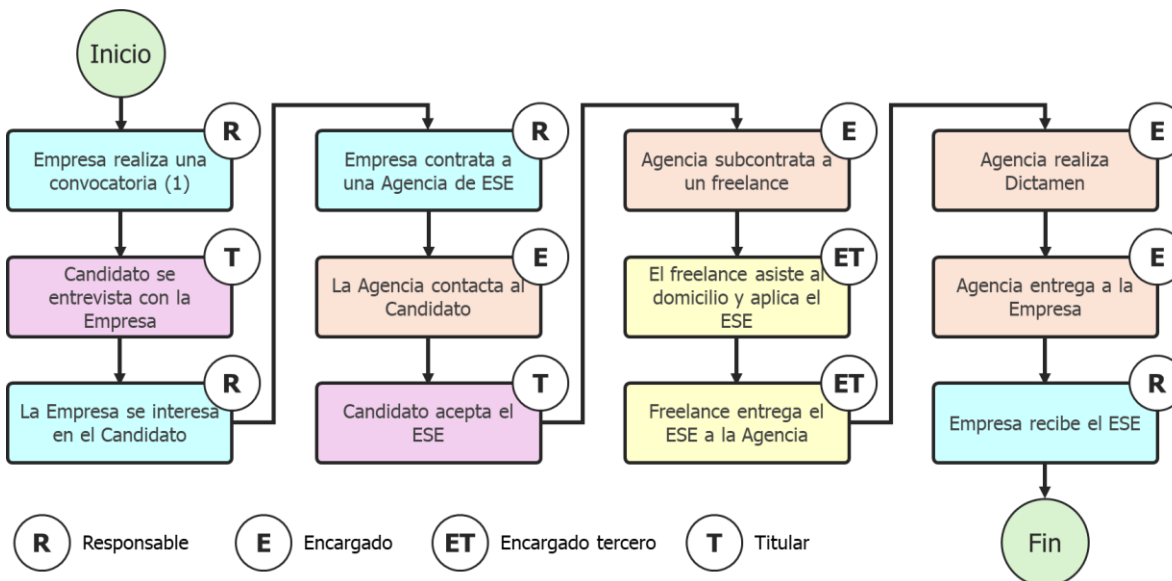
Inicio

R
Empresa realiza una convocatoria (1)

T
Candidato se entrevista con la Empresa

R
La Empresa se interesa en el Candidato

R
Empresa contrata a una Agencia de ESE

E
La Agencia contacta al Candidato

T
Candidato acepta el ESE

E
Agencia subcontrata a un freelance

ET
El freelance asiste al domicilio y aplica el ESE

ET
Freelance entrega el ESE a la Agencia

E
Agencia realiza Dictamen

E
Agencia entrega a la Empresa

R
Empresa recibe el ESE

Fin

R Responsable
E Encargado
ET Encargado tercero
T Titular